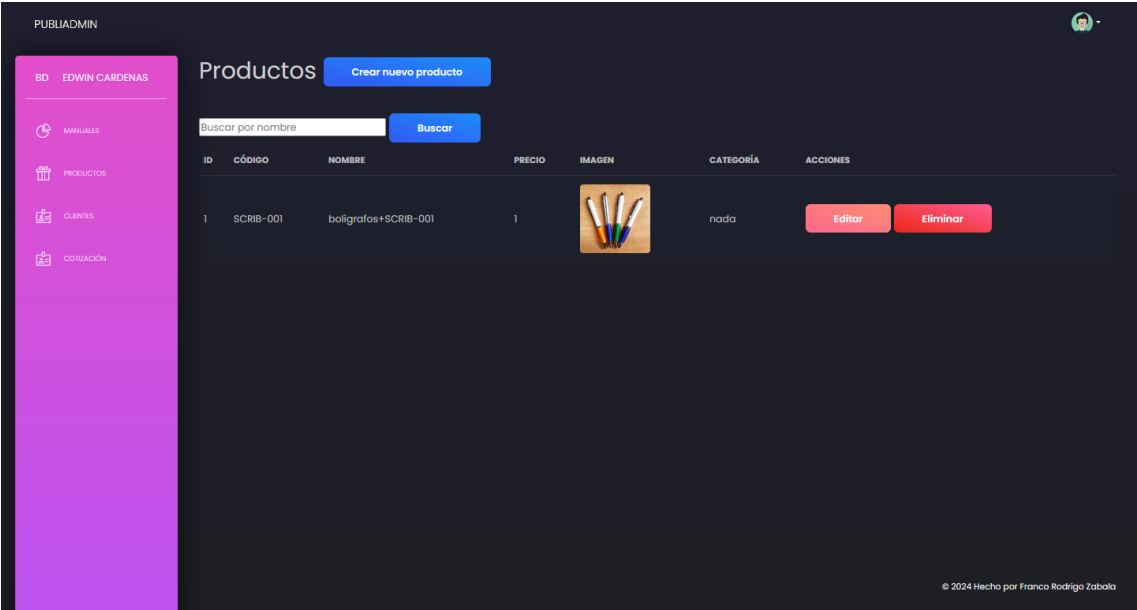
PUBLIADMIN

BD EDWIN CARDENAS

MANUALES

PRODUCTOS

CLIENTES

COTIZACIÓN

Productos Crear nuevo producto

Buscar por nombre Buscar

| ID | CÓDIGO | NOMBRE | PRECIO | IMAGEN | CATEGORÍA | ACCIONES |
|---|---|---|---|---|---|---|
| 1 | SCRIB-001 | boligrafos+SCRIB-001 | 1 | | nada | Editar Eliminar |

© 2024 Hecho por Franco Rodrigo Zabala